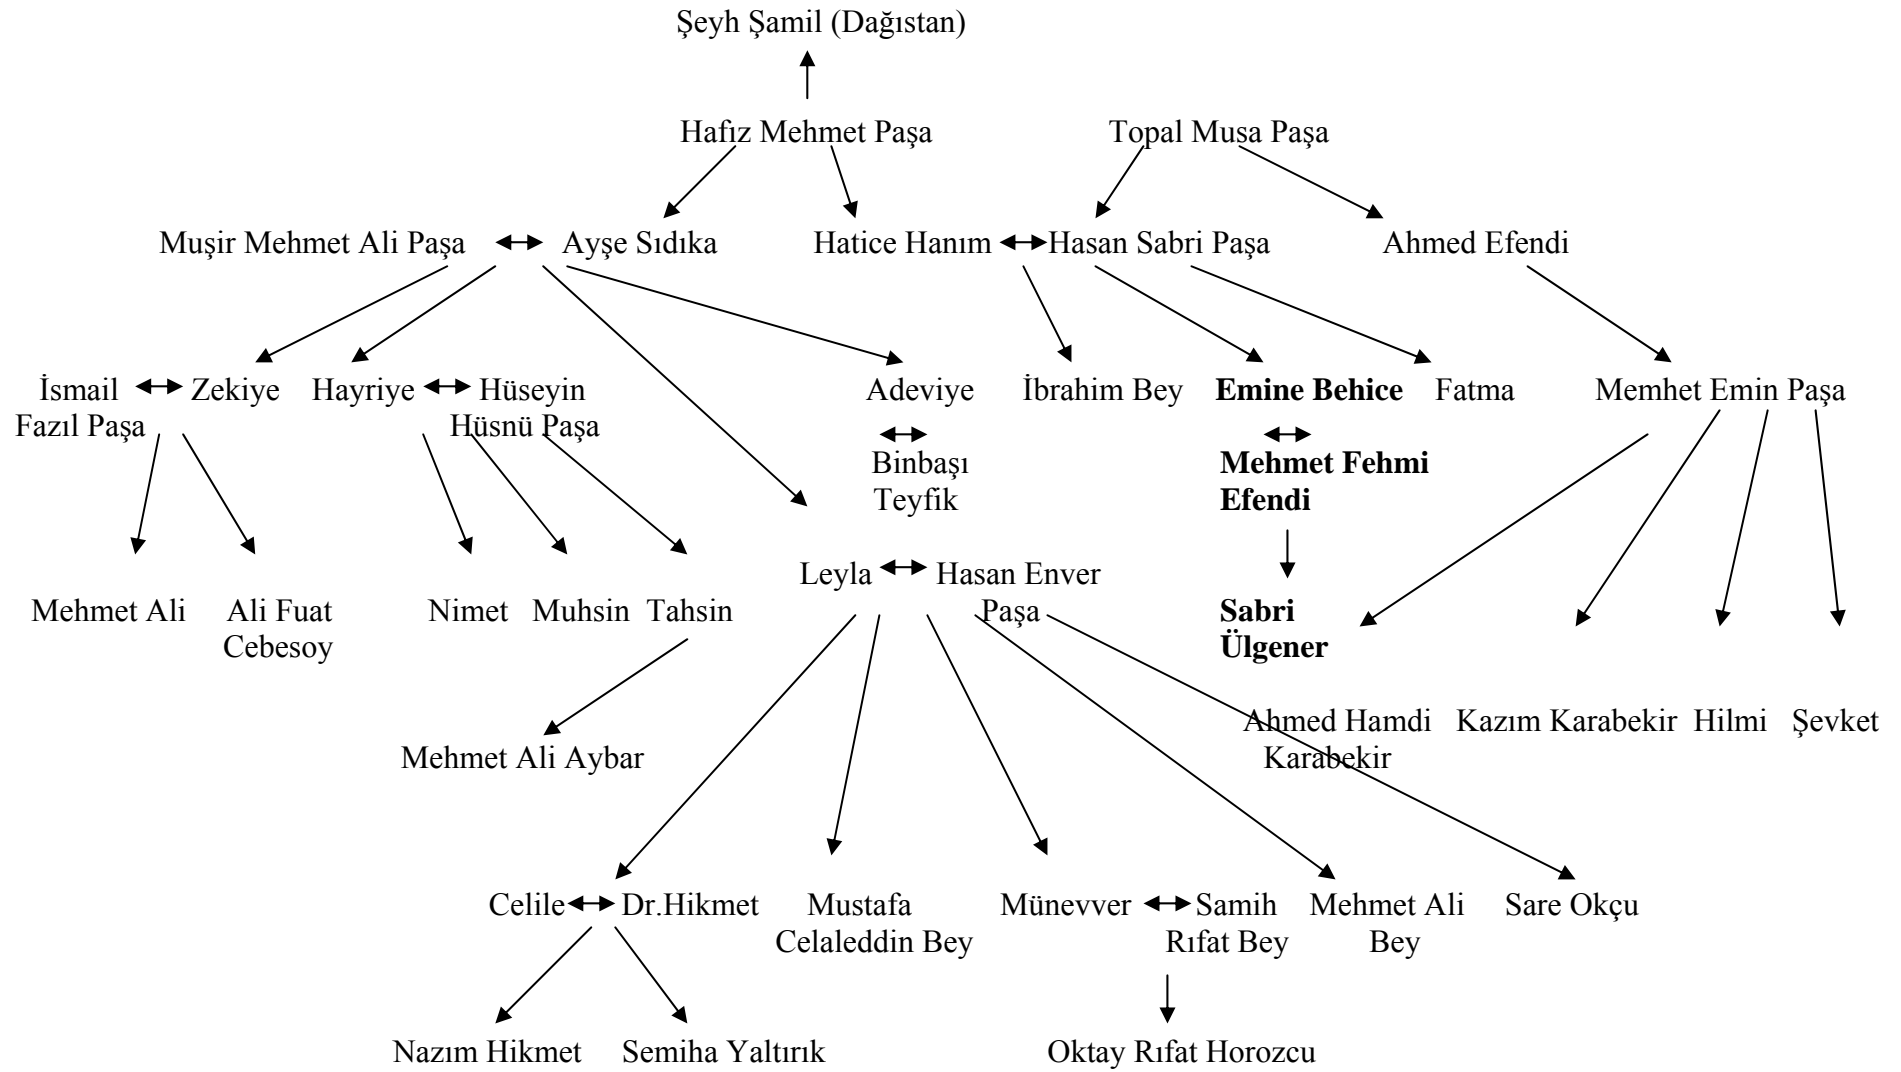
Şeyh Şamil (Dağıstan)

Hafız Mehmet Paşa

Topal Musa Paşa

Muşir Mehmet Ali Paşa ↔ Ayşe Sıdıka

Hatice Hanım ↔ Hasan Sabri Paşa

Ahmed Efendi

İsmail Fazıl Paşa ↔ Zekiye

Hayriye ↔ Hüseyin Hüsnü Paşa

Adeviye ↔ Binbaşı Teyfik

İbrahim Bey

**Emine Behice** ↔ **Mehmet Fehmi Efendi**

Fatma

Memhet Emin Paşa

Mehmet Ali

Ali Fuat Cebesoy

Nimet

Muhsin

Tahsin

Leyla ↔ Hasan Enver Paşa

**Sabri Ülgener**

Mehmet Ali Aybar

Ahmed Hamdi Karabekir

Kazım Karabekir

Hilmi

Şevket

Celile ↔ Dr.Hikmet

Mustafa Celaleddin Bey

Münevver ↔ Samih Rıfat Bey

Mehmet Ali Bey

Sare Okçu

Nazım Hikmet

Semiha Yaltırık

Oktay Rıfat Horozcu